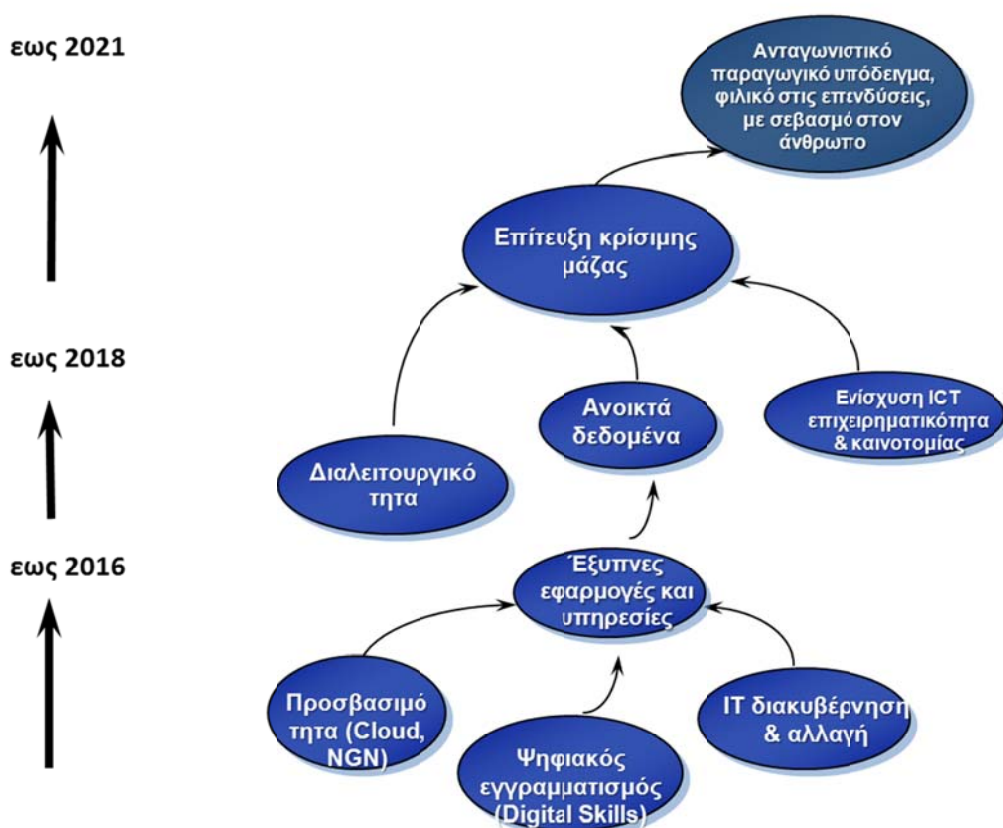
εως 2021

εως 2018

εως 2016

Ανταγωνιστικό παραγωγικό υπόδειγμα, φιλικό στις επενδύσεις, με σεβασμό στον άνθρωπο

Επίτευξη κρίσιμης μάζας

Ανοικτά δεδομένα

Ενίσχυση ICT επιχειρηματικότητα & καινοτομίας

Διαλειτουργικότητα

Έξυπνες εφαρμογές και υπηρεσίες

Προσβασιμότητα (Cloud, NGN)

IT διακυβέρνηση & αλλαγή

Ψηφιακός εγγραμματισμός (Digital Skills)